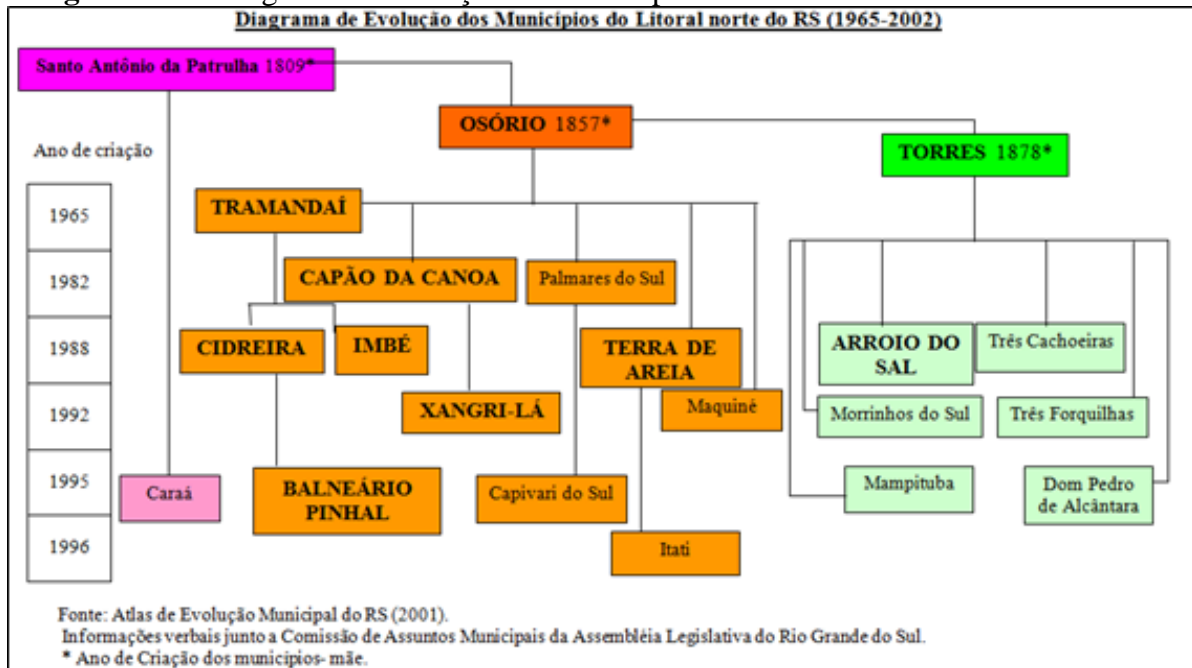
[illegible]

Diagrama de Evolução dos Municípios do Litoral norte do RS (1965-2002)

Santo Antônio da Patrulha 1809*

OSÓRIO 1857*

TORRES 1878*

Ano de criação

| |
|---|
| 1965 |
| 1982 |
| 1988 |
| 1992 |
| 1995 |
| 1996 |

TRAMANDAÍ

CAPÃO DA CANOA

Palmares do Sul

CIDREIRA

IMBÉ

TERRA DE AREIA

XANGRI-LÁ

Maquiné

Caraá

BALNEÁRIO PINHAL

Capivari do Sul

Itati

ARROIO DO SAL

Três Cachoeiras

Morrinhos do Sul

Três Forquilhas

Mampituba

Dom Pedro de Alcântara

Fonte: Atlas de Evolução Municipal do RS (2001).
Informações verbais junto a Comissão de Assuntos Municipais da Assembléia Legislativa do Rio Grande do Sul.
* Ano de Criação dos municípios- mãe.